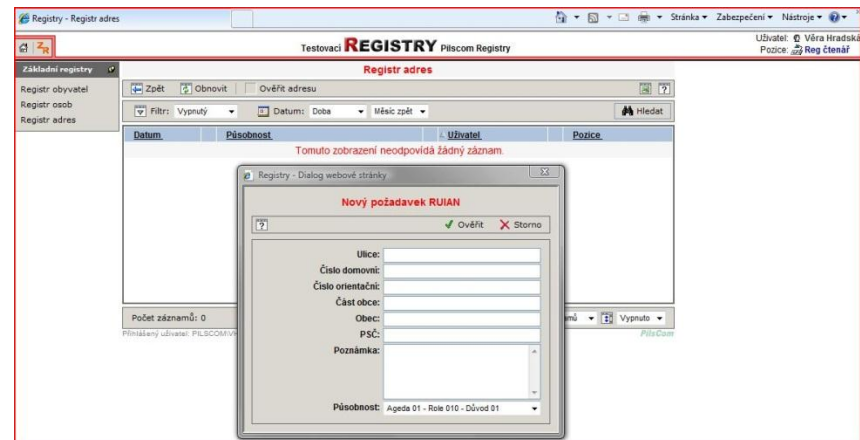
Registry - Registr adres

Stránka ▾ Zabezpečení ▾ Nástroje ▾

Testovací REGISTRY Pilscom Registry

Uživatel: Věra Hradská
Pozice: Reg čtenář

Základní registry

Registr obyvatel
Registr osob
Registr adres

Registr adres

Zpět Obnovit Ověřit adresu

Filtr: Vypnutý Datum: Doba Měsíc zpět Hledat

| Datum | Působnost | Uživatel | Pozice |
|---|---|---|---|

Tomuto zobrazení neodpovídá žádný záznam.

Počet záznamů: 0

Přihlášený uživatel: PILSCOM\V

mů Vypnuto

PilsCom

Registry - Dialog webové stránky

Nový požadavek RUIAN

Ověřit Storno

Ulice:
Číslo domovní:
Číslo orientační:
Část obce:
Obec:
PSČ:
Poznámka:

Působnost: Ageda 01 - Role 010 - Důvod 01